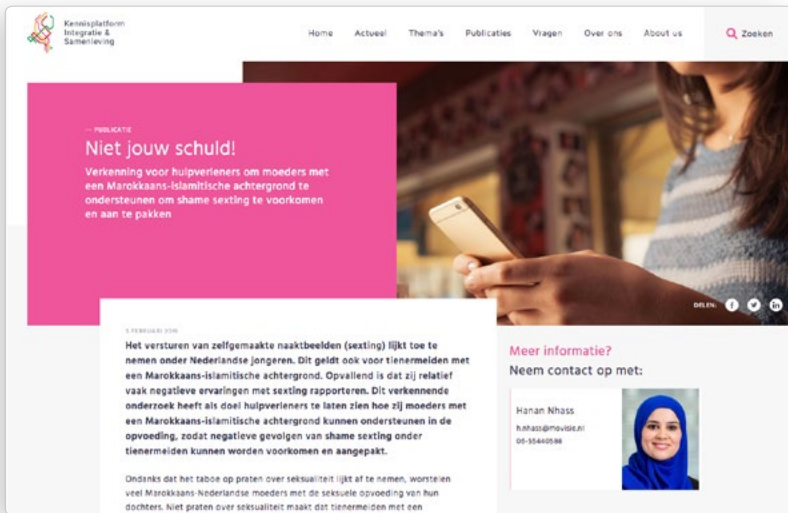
Kennisplatform Integratie & Samenleving

Home Actueel Thema's Publicaties Vragen Over ons About us

Zoeken

— PUBLICATIE

Niet jouw schuld!

Verkenning voor hulpverleners om moeders met een Marokkaans-islamitische achtergrond te ondersteunen om shame sexting te voorkomen en aan te pakken

DELEN:

5 FEBRUARI 2016

Het versturen van zelfgemaakte naaktbeelden (sexting) lijkt toe te nemen onder Nederlandse jongeren. Dit geldt ook voor tienermeiden met een Marokkaans-islamitische achtergrond. Opvallend is dat zij relatief vaak negatieve ervaringen met sexting rapporteren. Dit verkennende onderzoek heeft als doel hulpverleners te laten zien hoe zij moeders met een Marokkaans-islamitische achtergrond kunnen ondersteunen in de opvoeding, zodat negatieve gevolgen van shame sexting onder tienermeiden kunnen worden voorkomen en aangepakt.

Ondanks dat het taboe op praten over seksualiteit lijkt af te nemen, worstelen veel Marokkaans-Nederlandse moeders met de seksuele opvoeding van hun dochters. Niet praten over seksualiteit maakt dat tienermeiden met een

Meer informatie?

Neem contact op met:

Hanan Nhass

h.nhass@movisie.nl

06-55440586